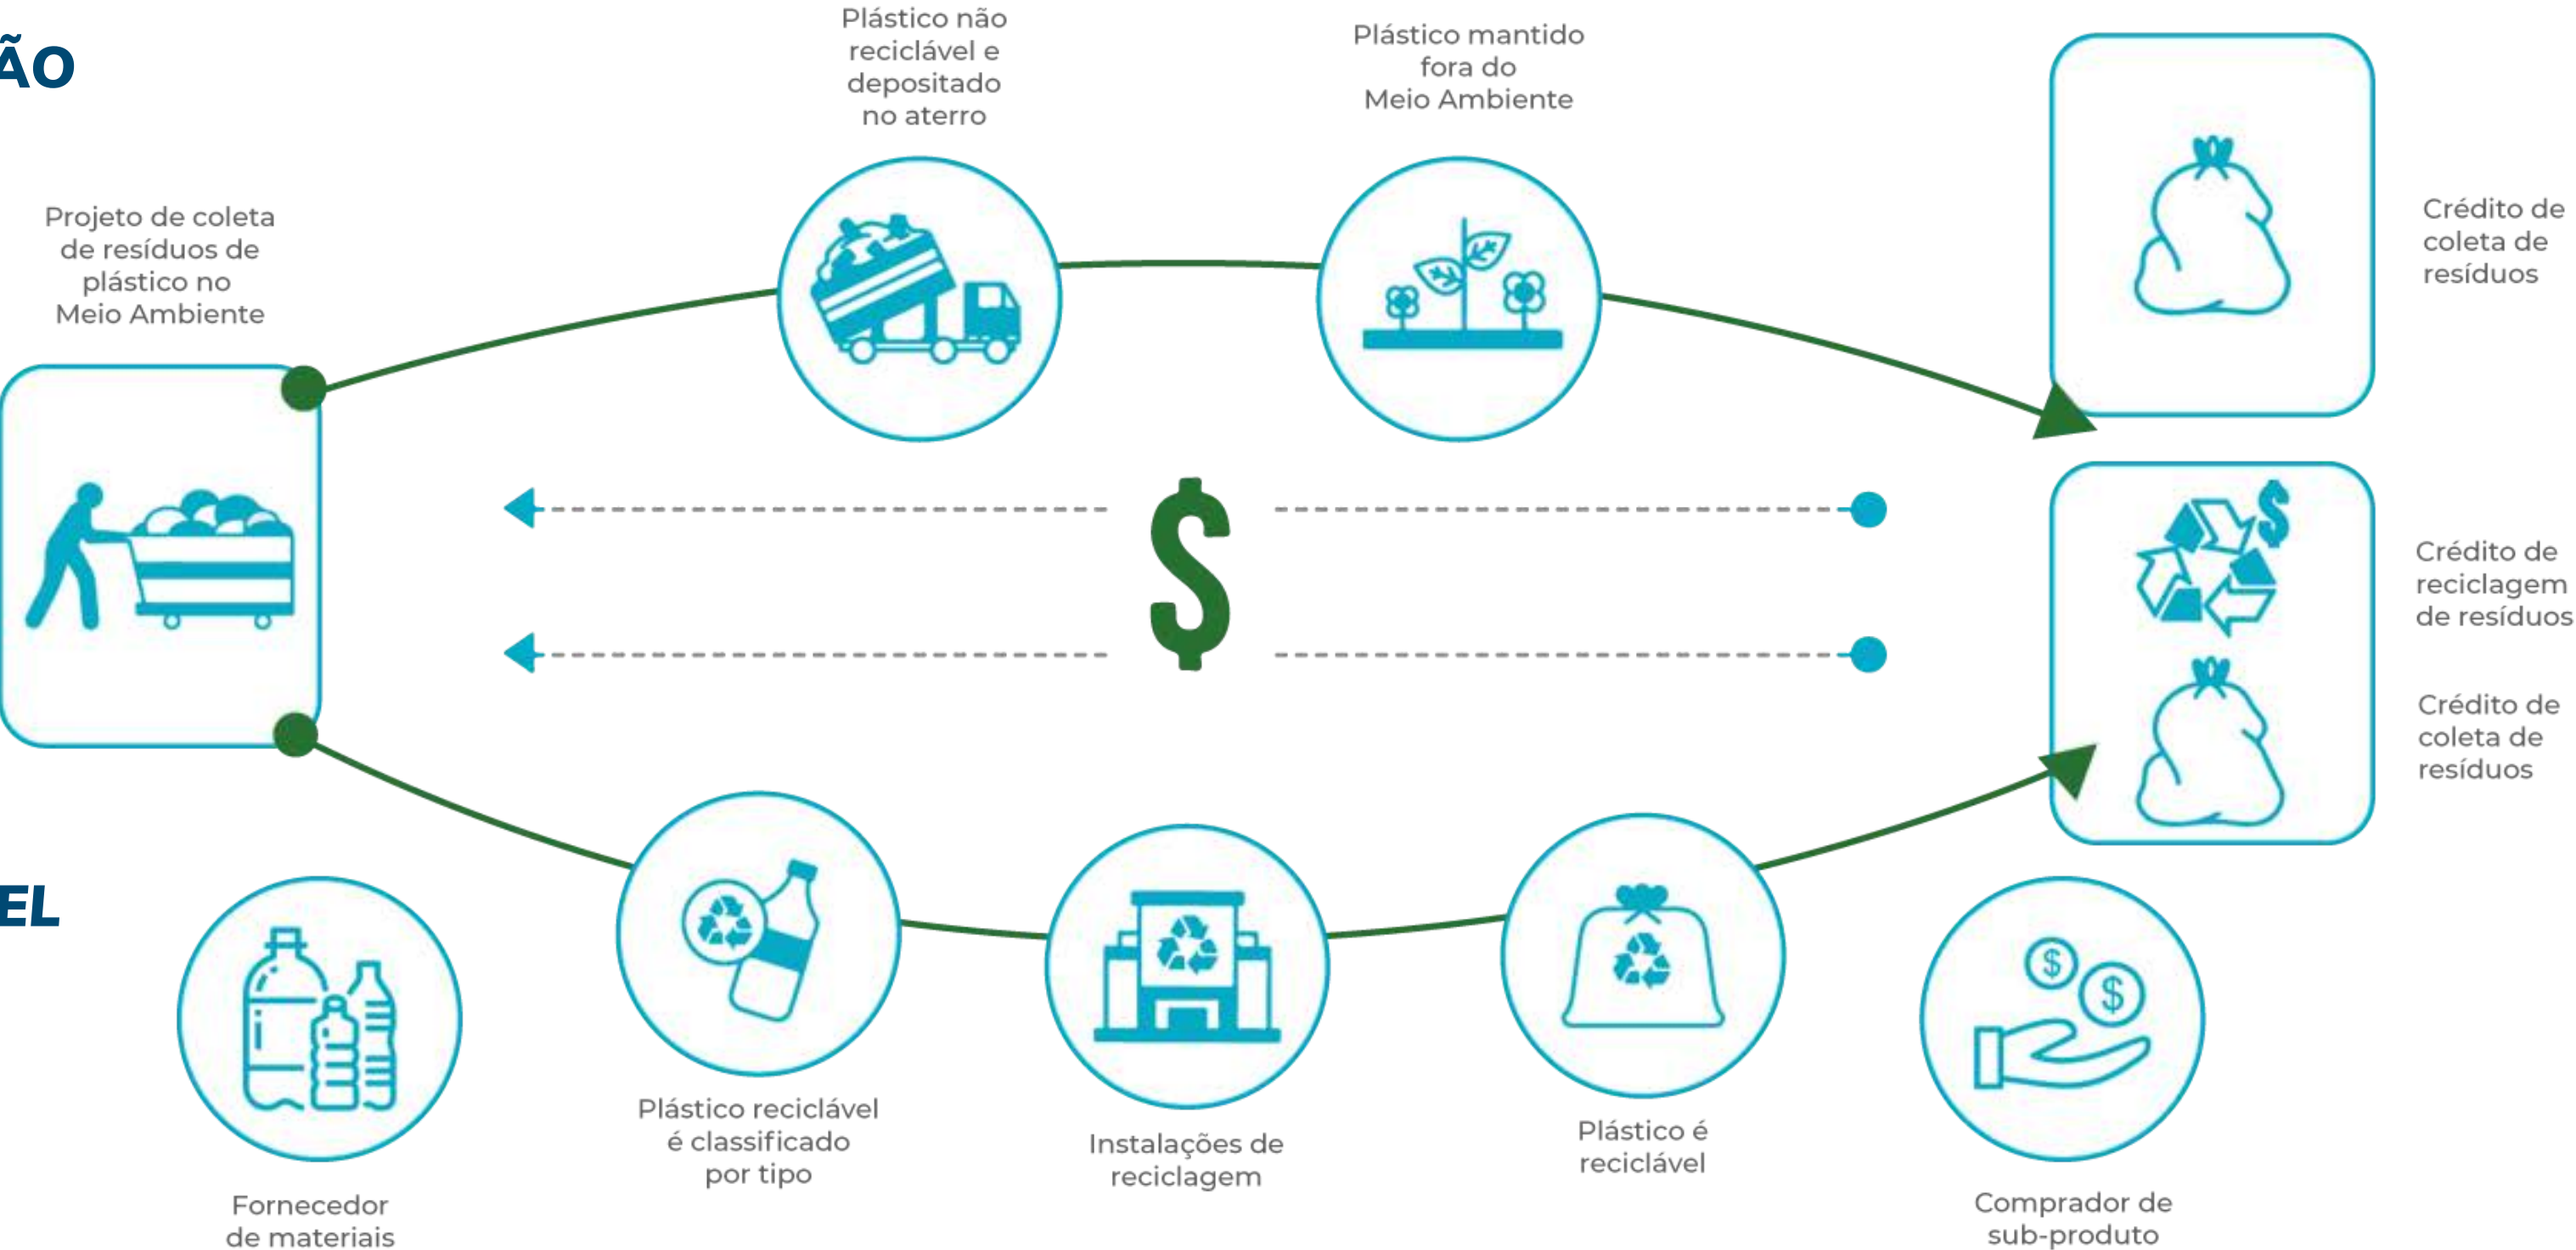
ÃO

Projeto de coleta de resíduos de plástico no Meio Ambiente

Plástico não reciclável e depositado no aterro

Plástico mantido fora do Meio Ambiente

Crédito de coleta de resíduos

$

Crédito de reciclagem de resíduos

Crédito de coleta de resíduos

EL

Fornecedor de materiais

Plástico reciclável é classificado por tipo

Instalações de reciclagem

Plástico é reciclável

Comprador de sub-produto